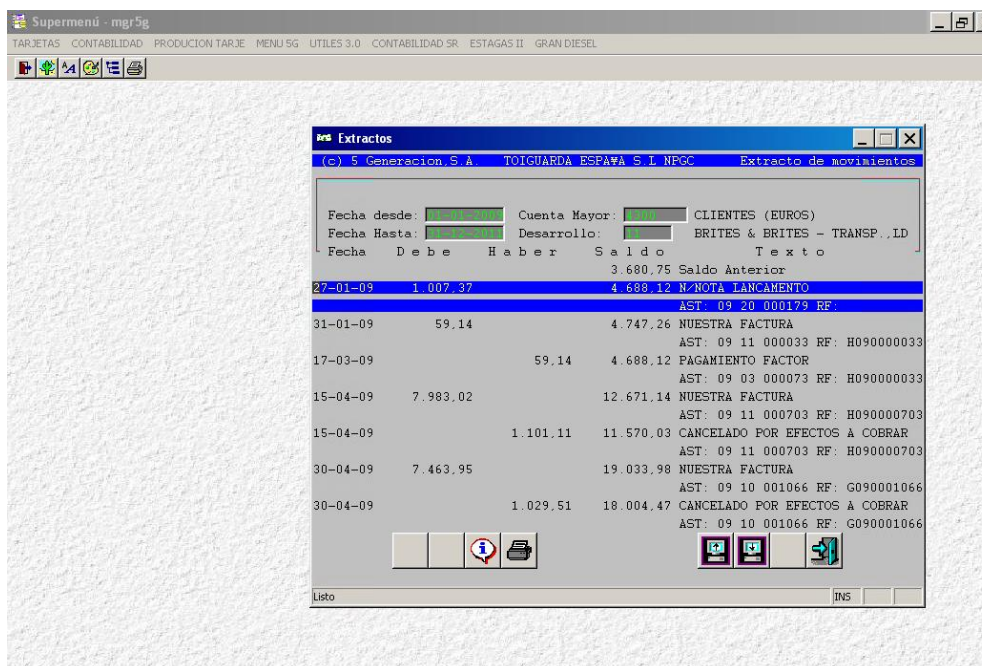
Supermenú - mgr5g

TARJETAS CONTABILIDAD PRODUCION TARJE MENU 5G UTILES 3.0 CONTABILIDAD SR ESTAGAS II GRAN DIESEL

Extractos

(c) 5 Generacion,S.A. TOIGUARDA ESPA¥A S.L NPGC Extracto de movimientos

Fecha desde: 01-01-2009 Cuenta Mayor: 4300 CLIENTES (EUROS)

Fecha Hasta: 31-12-2011 Desarrollo: 11 BRITES & BRITES - TRANSP.,LD

| Fecha | Debe | Haber | Saldo | Texto |
|---|---|---|---|---|
| | | | 3.680,75 | Saldo Anterior |
| 27-01-09 | 1.007,37 | | 4.688,12 | N/NOTA LANCAMENTO |
| | | | | AST: 09 20 000179 RF: |
| 31-01-09 | 59,14 | | 4.747,26 | NUESTRA FACTURA |
| | | | | AST: 09 11 000033 RF: H090000033 |
| 17-03-09 | | 59,14 | 4.688,12 | PAGAMIENTO FACTOR |
| | | | | AST: 09 03 000073 RF: H090000033 |
| 15-04-09 | 7.983,02 | | 12.671,14 | NUESTRA FACTURA |
| | | | | AST: 09 11 000703 RF: H090000703 |
| 15-04-09 | | 1.101,11 | 11.570,03 | CANCELADO POR EFECTOS A COBRAR |
| | | | | AST: 09 11 000703 RF: H090000703 |
| 30-04-09 | 7.463,95 | | 19.033,98 | NUESTRA FACTURA |
| | | | | AST: 09 10 001066 RF: G090001066 |
| 30-04-09 | | 1.029,51 | 18.004,47 | CANCELADO POR EFECTOS A COBRAR |
| | | | | AST: 09 10 001066 RF: G090001066 |

Listo INS